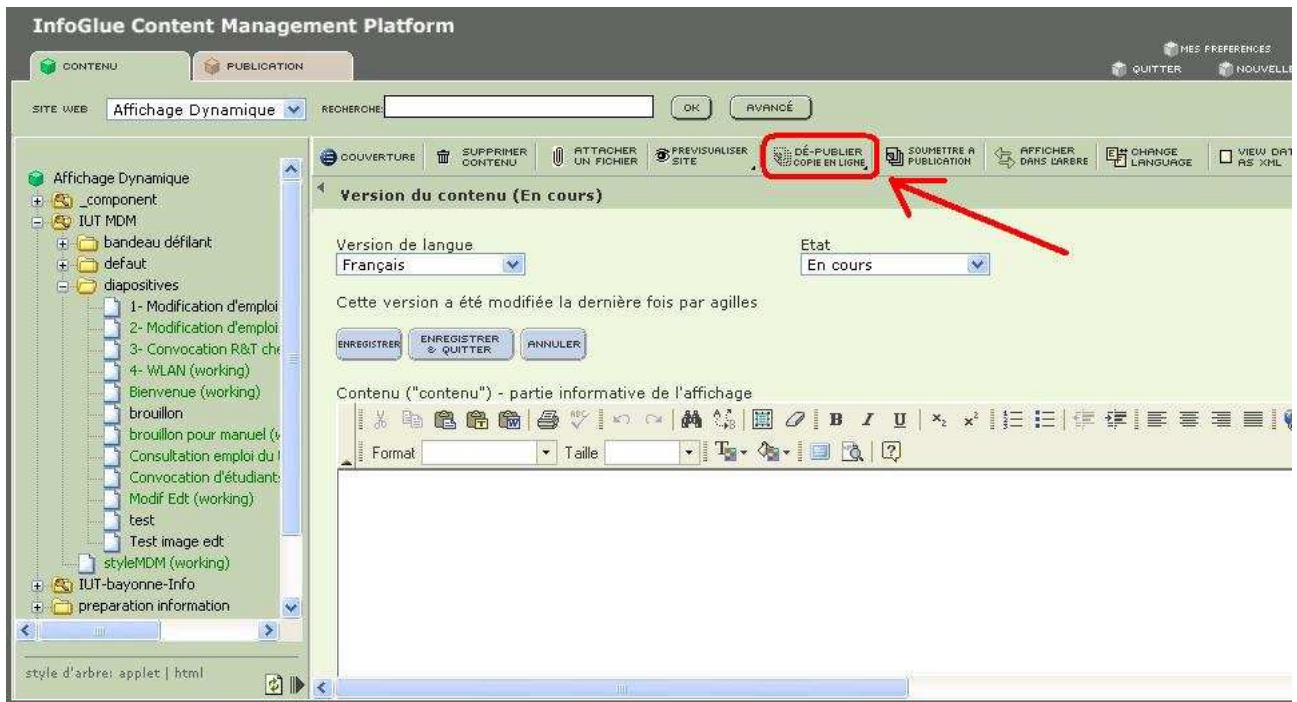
InfoGlue Content Management Platform

CONTENU
PUBLICATION

MES PREFERENCES
QUITTER
NOUVELLE

SITE WEB
Affichage Dynamique
RECHERCHE
OK
AVANCÉ

Affichage Dynamique
_component
IUT MDM
bandeau défilant
defaut
diapositives
1- Modification d'emploi
2- Modification d'emploi
3- Convocation R&T ch
4- WLAN (working)
Bienvenue (working)
brouillon
brouillon pour manuel (
Consultation emploi du
Convocation d'étudiant
Modif Edt (working)
test
Test image edt
styleMDM (working)
IUT-bayonne-Info
preparation information

style d'arbre: applet | html

COUVERTURE
SUPPRIMER CONTENU
ATTACHER UN FICHIER
PREVISUALISER SITE
DÉ-PUBLIER COPIE EN LIGNE
SOUMETTRE A PUBLICATION
AFFICHER DANS L'ARBRE
CHANGE LANGUAGE
VIEW DAT AS XML

Version du contenu (En cours)

Version de langue
Français

Etat
En cours

Cette version a été modifiée la dernière fois par agilles

ENREGISTRER
ENREGISTRER & QUITTER
ANNULER

Contenu ("contenu") - partie informative de l'affichage

Format
Taille